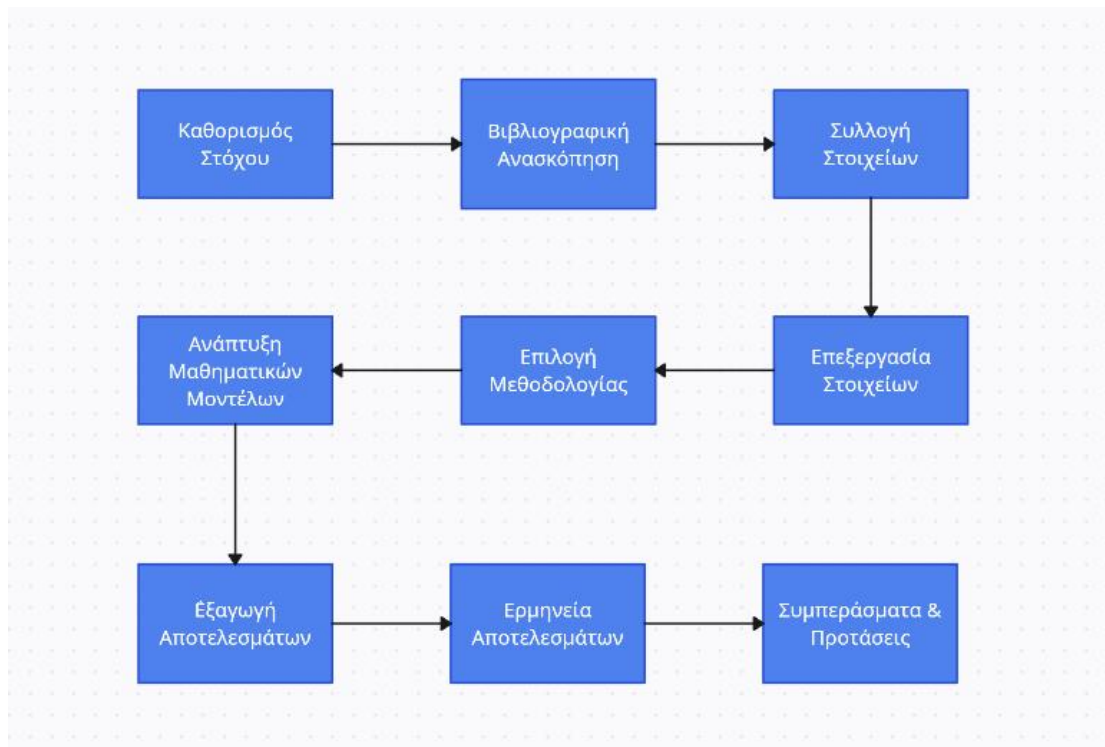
Καθορισμός Στόχου

Βιβλιογραφική Ανασκόπηση

Συλλογή Στοιχείων

Επεξεργασία Στοιχείων

Επιλογή Μεθοδολογίας

Ανάπτυξη Μαθηματικών Μοντέλων

Έξαγωγή Αποτελεσμάτων

Ερμηνεία Αποτελεσμάτων

Συμπεράσματα & Προτάσεις